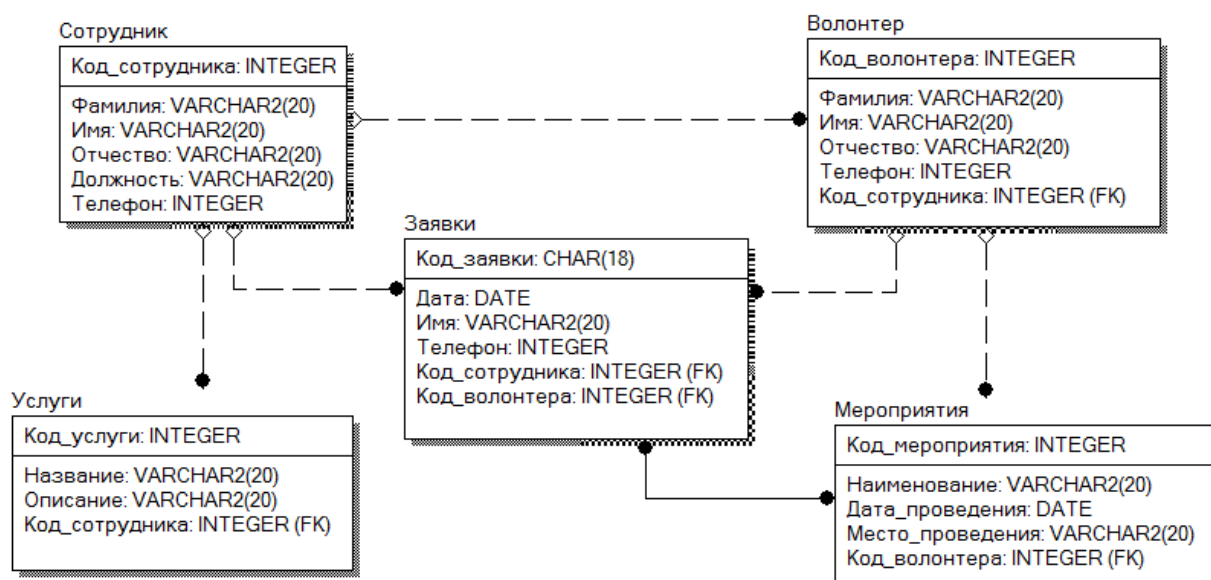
Сотрудник

Код_сотрудника: INTEGER

Фамилия: VARCHAR2(20)
Имя: VARCHAR2(20)
Отчество: VARCHAR2(20)
Должность: VARCHAR2(20)
Телефон: INTEGER

Волонтер

Код_волонтера: INTEGER

Фамилия: VARCHAR2(20)
Имя: VARCHAR2(20)
Отчество: VARCHAR2(20)
Телефон: INTEGER
Код_сотрудника: INTEGER (FK)

Заявки

Код_заявки: CHAR(18)

Дата: DATE
Имя: VARCHAR2(20)
Телефон: INTEGER
Код_сотрудника: INTEGER (FK)
Код_волонтера: INTEGER (FK)

Услуги

Код_услуги: INTEGER

Название: VARCHAR2(20)
Описание: VARCHAR2(20)
Код_сотрудника: INTEGER (FK)

Мероприятия

Код_мероприятия: INTEGER

Наименование: VARCHAR2(20)
Дата_проведения: DATE
Место_проведения: VARCHAR2(20)
Код_волонтера: INTEGER (FK)